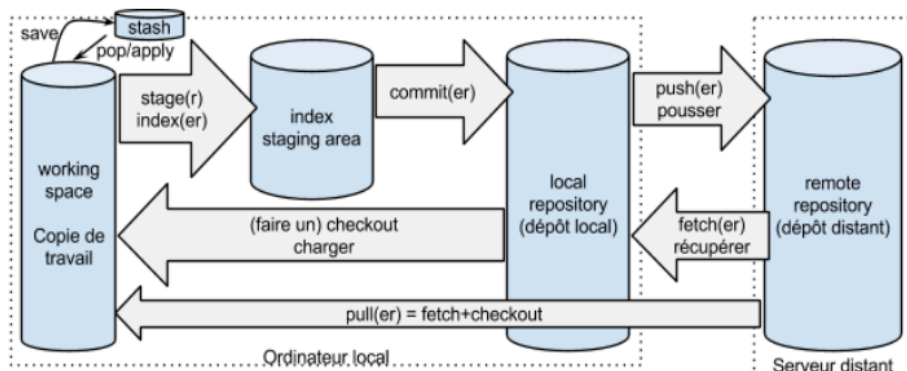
save

stash

pop/apply

working space

Copie de travail

stage(r)
index(er)

index
staging area

commit(er)

local repository
(dépôt local)

push(er)
pousser

remote repository
(dépôt distant)

(faire un) checkout
charger

fetch(er)
récupérer

pull(er) = fetch+checkout

Ordinateur local

Serveur distant